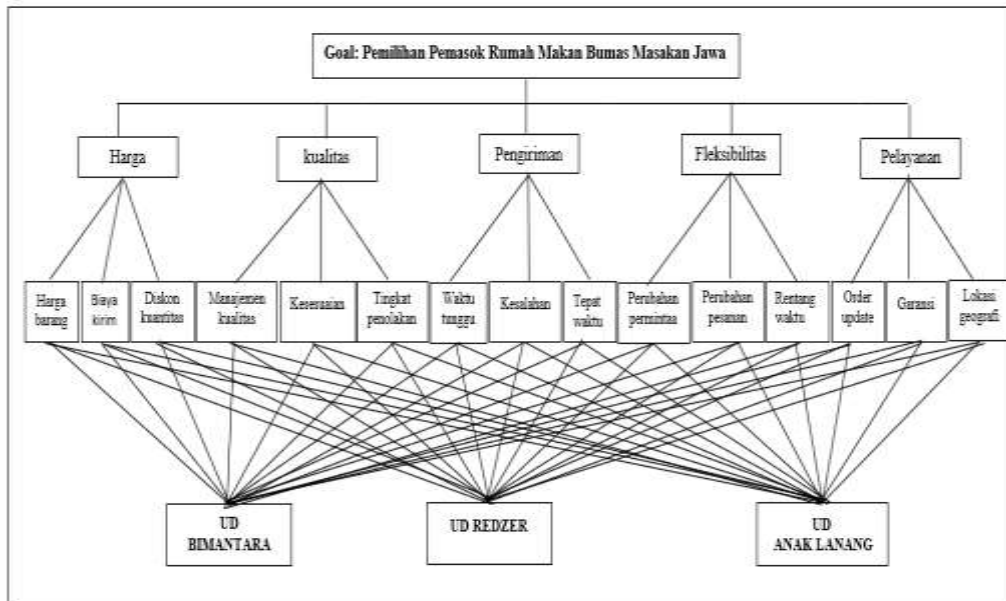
Goal: Pemilihan Pemasok Rumah Makan Bumas Masakan Jawa

Harga

kualitas

Pengiriman

Fleksibilitas

Pelayanan

Harga barang

Biaya kirim

Diskon kuantitas

Manajemen kualitas

Kesesuaian

Tingkat penolakan

Waktu tunggu

Kesalahan

Tepat waktu

Perubahan permintaan

Perubahan pesanan

Rentang waktu

Order update

Garansi

Lokasi geografi

UD BIMANTARA

UD REDZER

UD ANAK LANANG